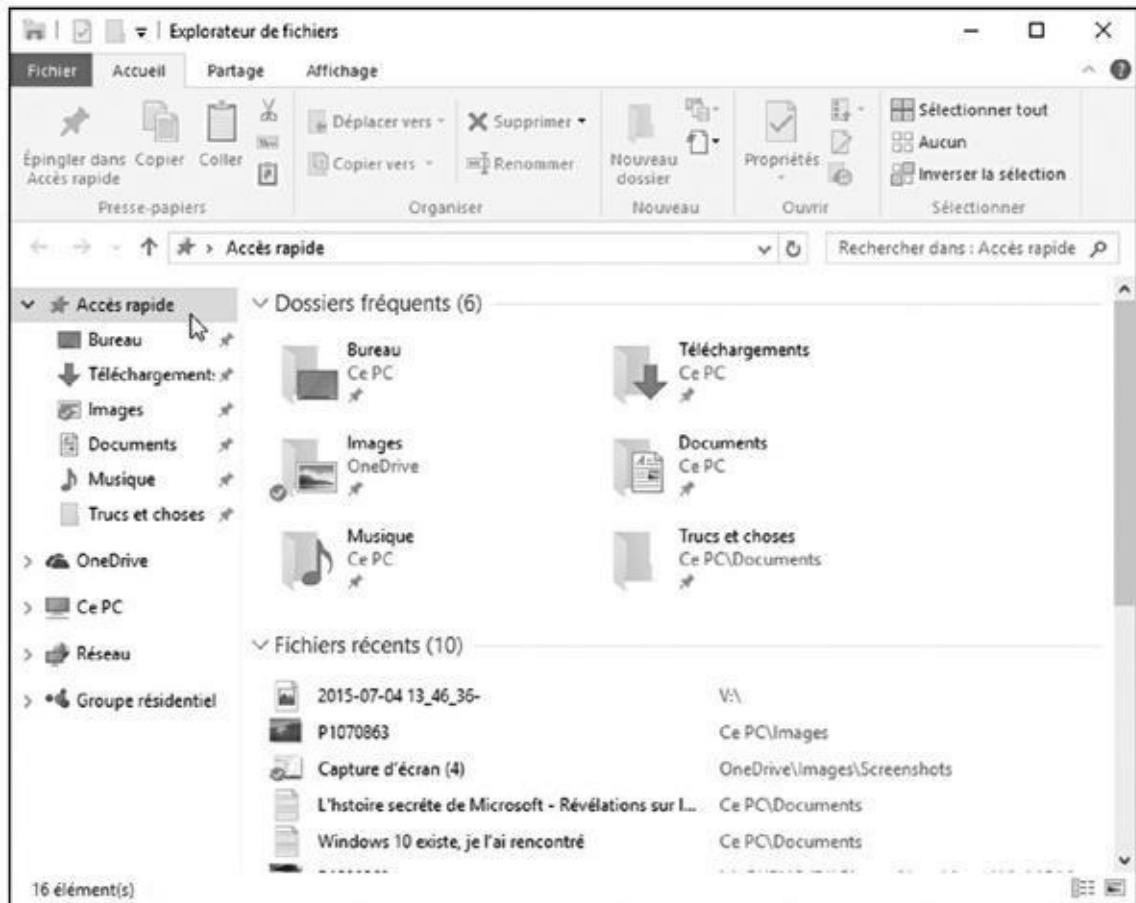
Explorateur de fichiers

Fichier Accueil Partage Affichage

Épingler dans Accès rapide Copier Coller
Presse-papiers

Déplacer vers Supprimer
Copier vers Renommer
Organiser

Nouveau dossier
Nouveau

Propriétés
Ouvrir

Sélectionner tout
Aucun
Inverser la sélection
Sélectionner

Accès rapide

Rechercher dans : Accès rapide

Accès rapide
Bureau
Téléchargement:
Images
Documents
Musique
Trucs et choses
OneDrive
Ce PC
Réseau
Groupe résidentiel

Dossiers fréquents (6)

Bureau
Ce PC

Téléchargements
Ce PC

Images
OneDrive

Documents
Ce PC

Musique
Ce PC

Trucs et choses
Ce PC\Documents

Fichiers récents (10)

| | |
|---|---|
| 2015-07-04 13_46_36- | V:\ |
| P1070863 | Ce PC\Images |
| Capture d'écran (4) | OneDrive\Images\Screenshots |
| L'hstoire secrète de Microsoft - Révélations sur l... | Ce PC\Documents |
| Windows 10 existe, je l'ai rencontré | Ce PC\Documents |

16 élément(s)